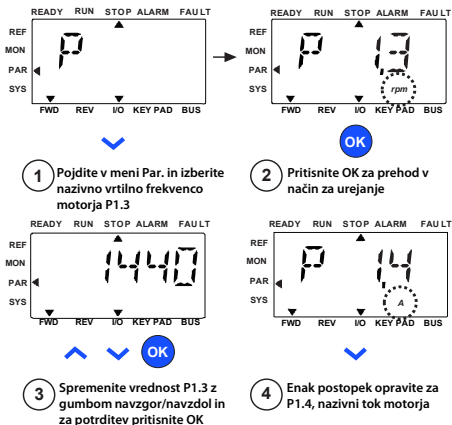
READY RUN STOP ALARM FAULT
REF
MON
PAR
SYS
P
FWD REV I/O KEYPAD BUS

READY RUN STOP ALARM FAULT
REF
MON
PAR
SYS
P 1.3
rpm
FWD REV I/O KEYPAD BUS

OK

1 Pojdite v meni Par. in izberite nazivno vrtilno frekvenco motorja P1.3

2 Pritisnite OK za prehod v način za urejanje

READY RUN STOP ALARM FAULT
REF
MON
PAR
SYS
1440
FWD REV I/O KEYPAD BUS

READY RUN STOP ALARM FAULT
REF
MON
PAR
SYS
P 1.4
A
FWD REV I/O KEYPAD BUS

OK

3 Spremenite vrednost P1.3 z gumbom navzgor/navzdol in za potrditev pritisnite OK

4 Enak postopek opravite za P1.4, nazivni tok motorja